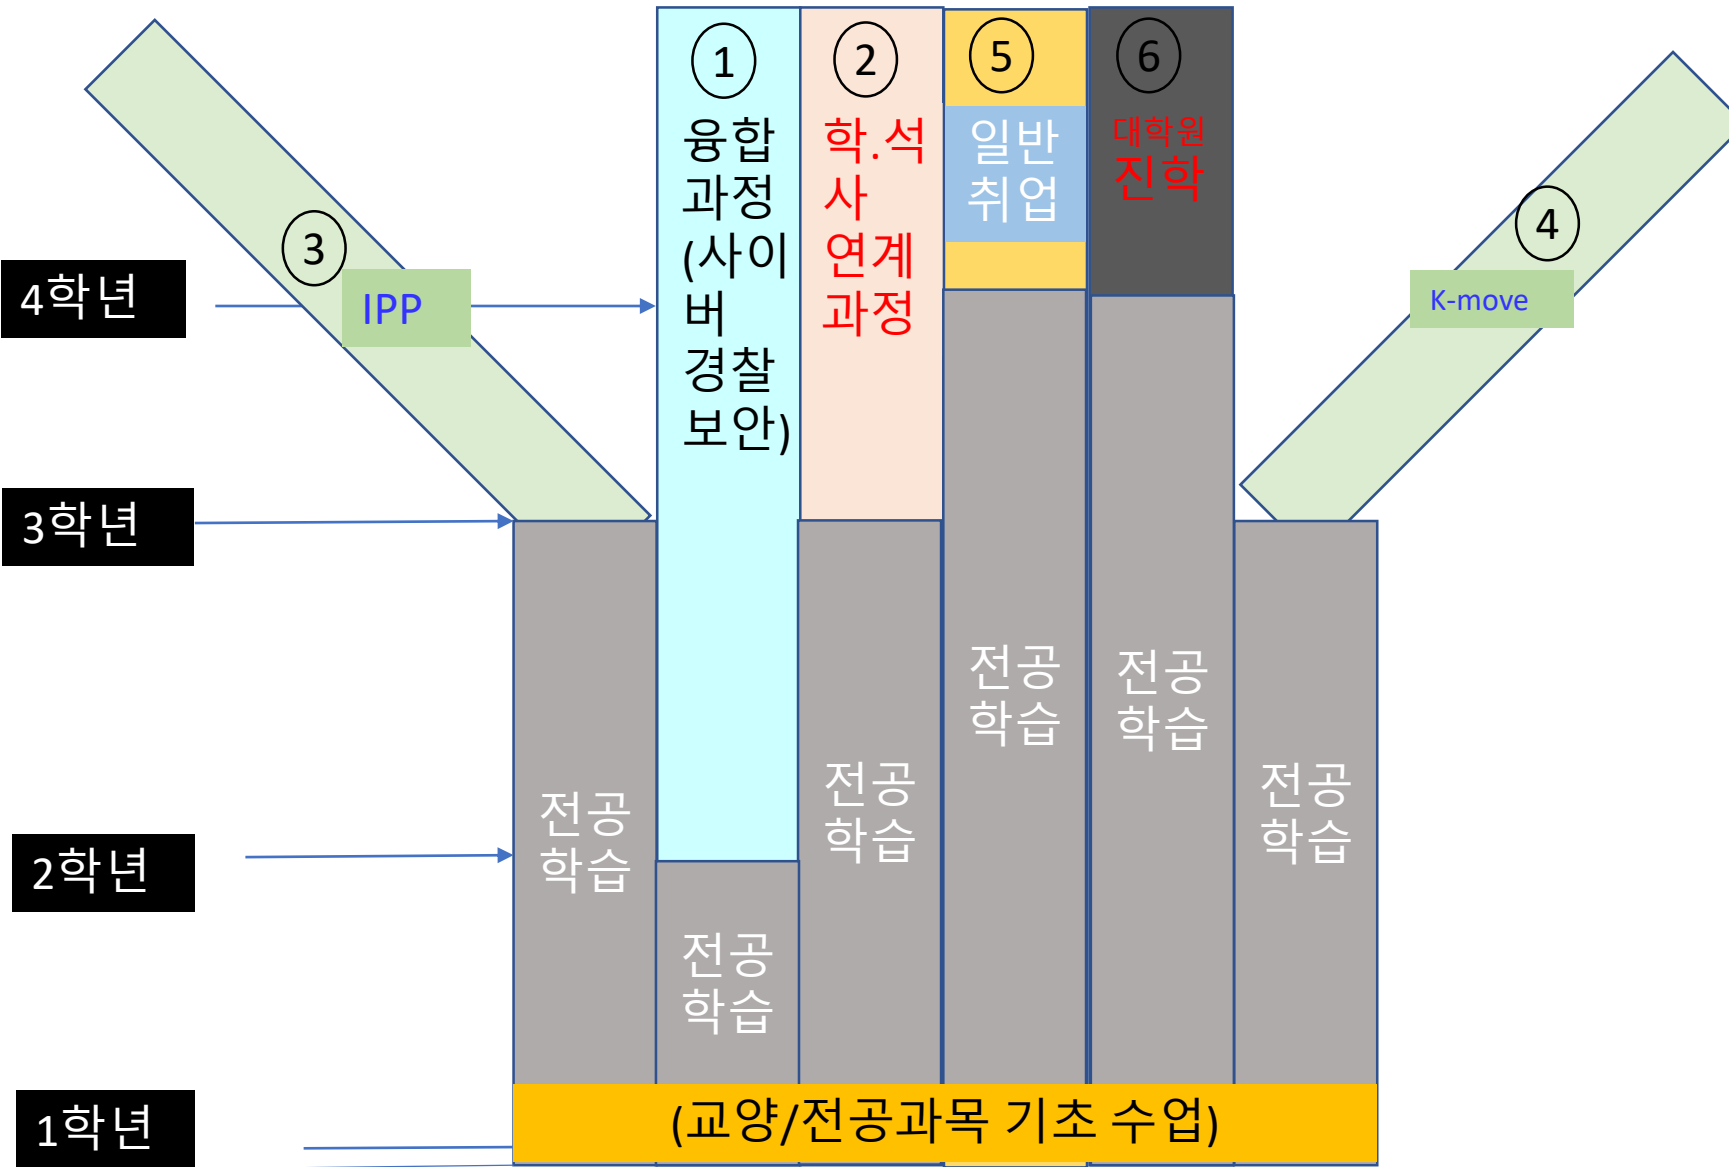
①
융합과정(사이버경찰보안)

②
학.석사 연계과정

⑤
일반취업

⑥
대학원
진학

③
IPP

④
K-move

4학년

3학년

2학년

1학년

전공학습

전공학습

전공학습

전공학습

전공학습

전공학습

(교양/전공과목 기초 수업)